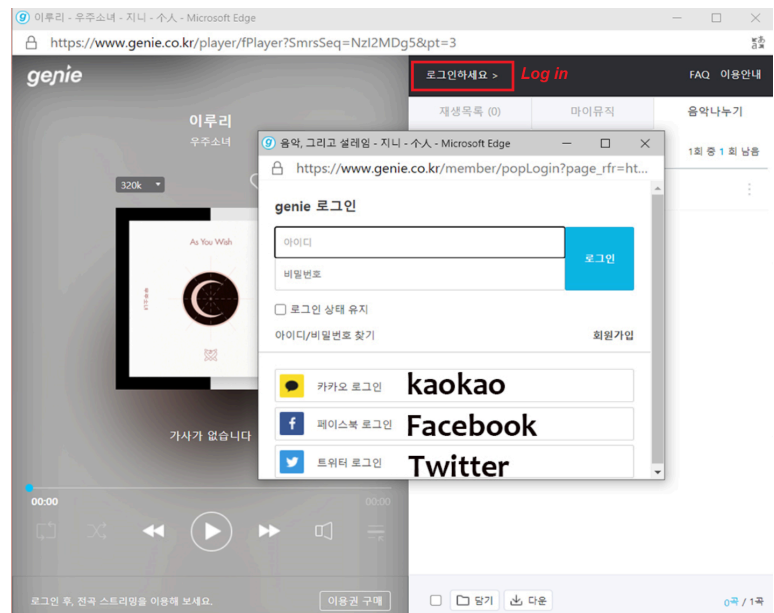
이루리 - 우주소녀 - 지니 - 수人 - Microsoft Edge

https://www.genie.co.kr/player/fPlayer?SmrsSeq=NzI2MDg5&pt=3

genie

이루리

우주소녀

320k

As You Wish

가사가 없습니다

00:00

00:00

로그인 후, 전곡 스트리밍을 이용해 보세요.

이용권 구매

로그인하세요 >

Log in

FAQ 이용안내

재생목록 (0)

마이뮤직

음악나누기

1회 중 1 회 남음

음악, 그리고 설레임 - 지니 - 수人 - Microsoft Edge

https://www.genie.co.kr/member/popLogin?page_rfr=ht...

genie 로그인

아이디

비밀번호

로그인

로그인 상태 유지

아이디/비밀번호 찾기

회원가입

카카오 로그인

kaokao

페이스북 로그인

Facebook

트위터 로그인

Twitter

닫기

다운

0곡 / 1곡